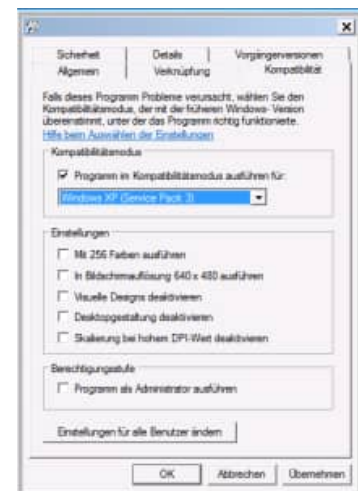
Sicherheit
Details
Vorgängerversionen
Allgemein
Verknüpfung
Kompatibilität

Falls dieses Programm Probleme verursacht, wählen Sie den Kompatibilitätsmodus, der mit der früheren Windows- Version übereinstimmt, unter der das Programm richtig funktionierte.
Hilfe beim Auswählen der Einstellungen

Kompatibilitätsmodus

Programm im Kompatibilitätsmodus ausführen für:

Windows XP (Service Pack 3)

Einstellungen

Mit 256 Farben ausführen

In Bildschirmauflösung 640 x 480 ausführen

Visuelle Designs deaktivieren

Desktopgestaltung deaktivieren

Skalierung bei hohem DPI-Wert deaktivieren

Berechtigungsstufe

Programm als Administrator ausführen

Einstellungen für alle Benutzer ändern

OK
Abbrechen
Übernehmen